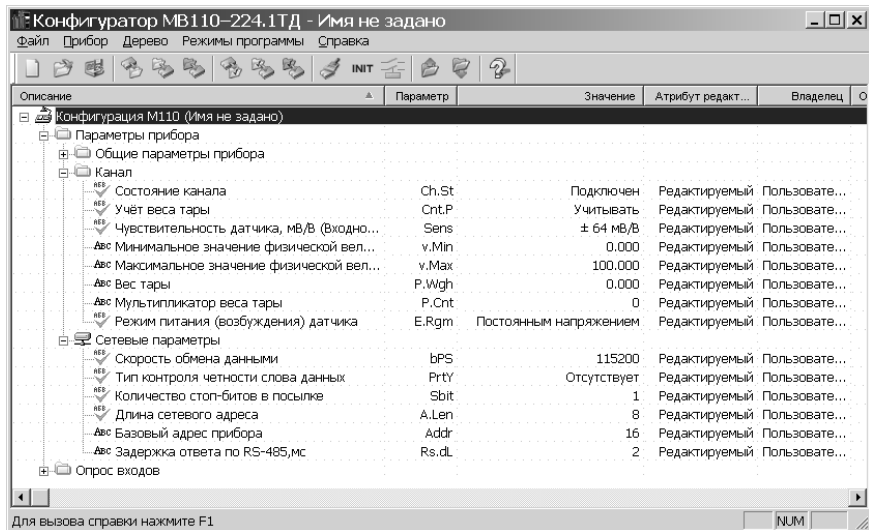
Конфигуратор МВ110-224.1ТД - Имя не задано

Файл Прибор Дерево Режимы программы Справка

INIT

| Описание | Параметр | Значение | Атрибут редакт... | Владелец | О |
|---|---|---|---|---|---|
| Конфигурация М110 (Имя не задано) | | | | | |
| Параметры прибора | | | | | |
| Общие параметры прибора | | | | | |
| Канал | | | | | |
| Состояние канала | Ch.St | Подключен | Редактируемый | Пользовате... | |
| Учёт веса тары | Cnt.P | Учитывать | Редактируемый | Пользовате... | |
| Чувствительность датчика, мВ/В (Входно... | Sens | ± 64 мВ/В | Редактируемый | Пользовате... | |
| Минимальное значение физической вел... | v.Min | 0.000 | Редактируемый | Пользовате... | |
| Максимальное значение физической вел... | v.Max | 100.000 | Редактируемый | Пользовате... | |
| Вес тары | P.Wgh | 0.000 | Редактируемый | Пользовате... | |
| Мультипликатор веса тары | P.Cnt | 0 | Редактируемый | Пользовате... | |
| Режим питания (возбуждения) датчика | E.Rgm | Постоянным напряжением | Редактируемый | Пользовате... | |
| Сетевые параметры | | | | | |
| Скорость обмена данными | bPS | 115200 | Редактируемый | Пользовате... | |
| Тип контроля четности слова данных | PrtY | Отсутствует | Редактируемый | Пользовате... | |
| Количество стоп-битов в посылке | Sbit | 1 | Редактируемый | Пользовате... | |
| Длина сетевого адреса | A.Len | 8 | Редактируемый | Пользовате... | |
| Базовый адрес прибора | Addr | 16 | Редактируемый | Пользовате... | |
| Задержка ответа по RS-485,мс | Rs.dL | 2 | Редактируемый | Пользовате... | |
| Опрос входов | | | | | |

Для вызова справки нажмите F1 NUM